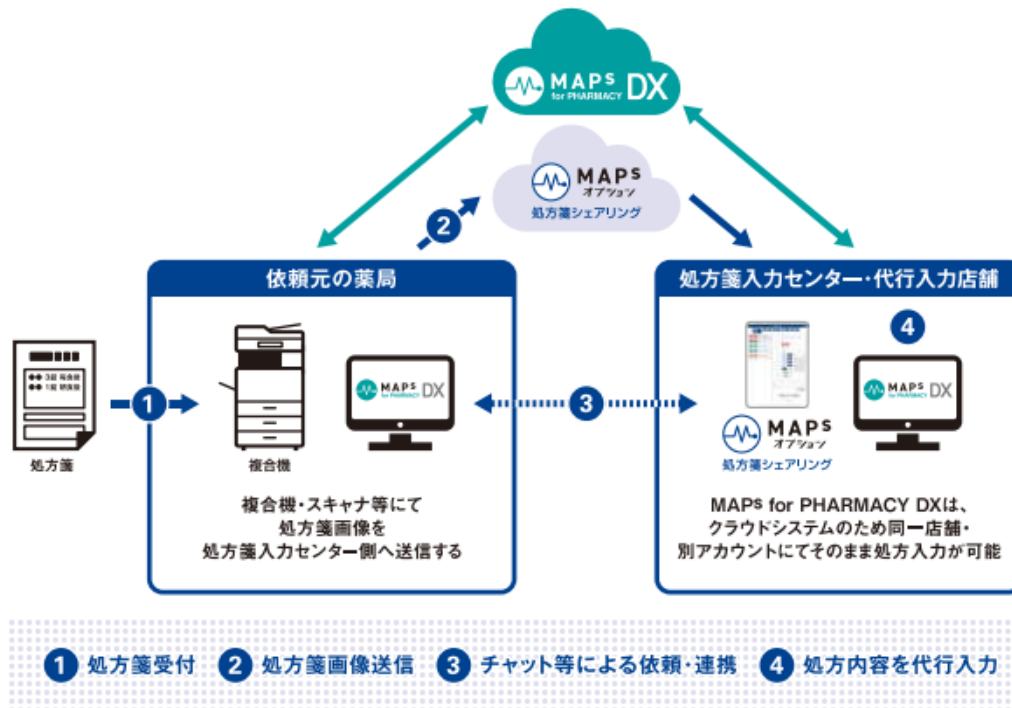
MAPs for PHARMACY DX

2

MAPs オプション
処方箋シェアリング

依頼元の薬局

処方箋入力センター・代行入力店舗

処方箋

1

複合機

MAPs for PHARMACY DX

3

MAPs オプション
処方箋シェアリング

4

MAPs for PHARMACY DX

複合機・スキャナ等にて
処方箋画像を
処方箋入力センター側へ送信する

MAPs for PHARMACY DXは、
クラウドシステムのため同一店舗・
別アカウントにてそのまま処方入力が可能

1 処方箋受付 2 処方箋画像送信 3 チャット等による依頼・連携 4 処方内容を代行入力